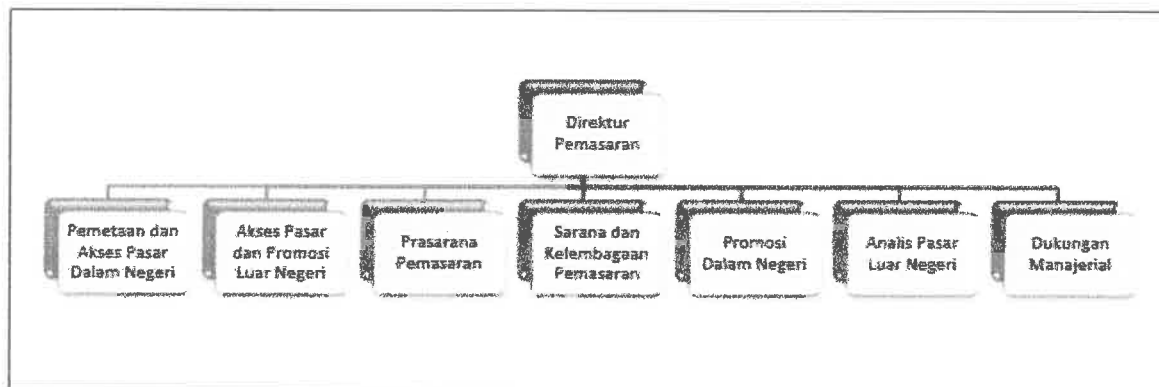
Direktur Pemasaran

Pemetaan dan Akses Pasar Dalam Negeri

Akses Pasar dan Promosi Luar Negeri

Prasarana Pemasaran

Sarana dan Kelembagaan Pemasaran

Promosi Dalam Negeri

Analis Pasar Luar Negeri

Dukungan Manajerial